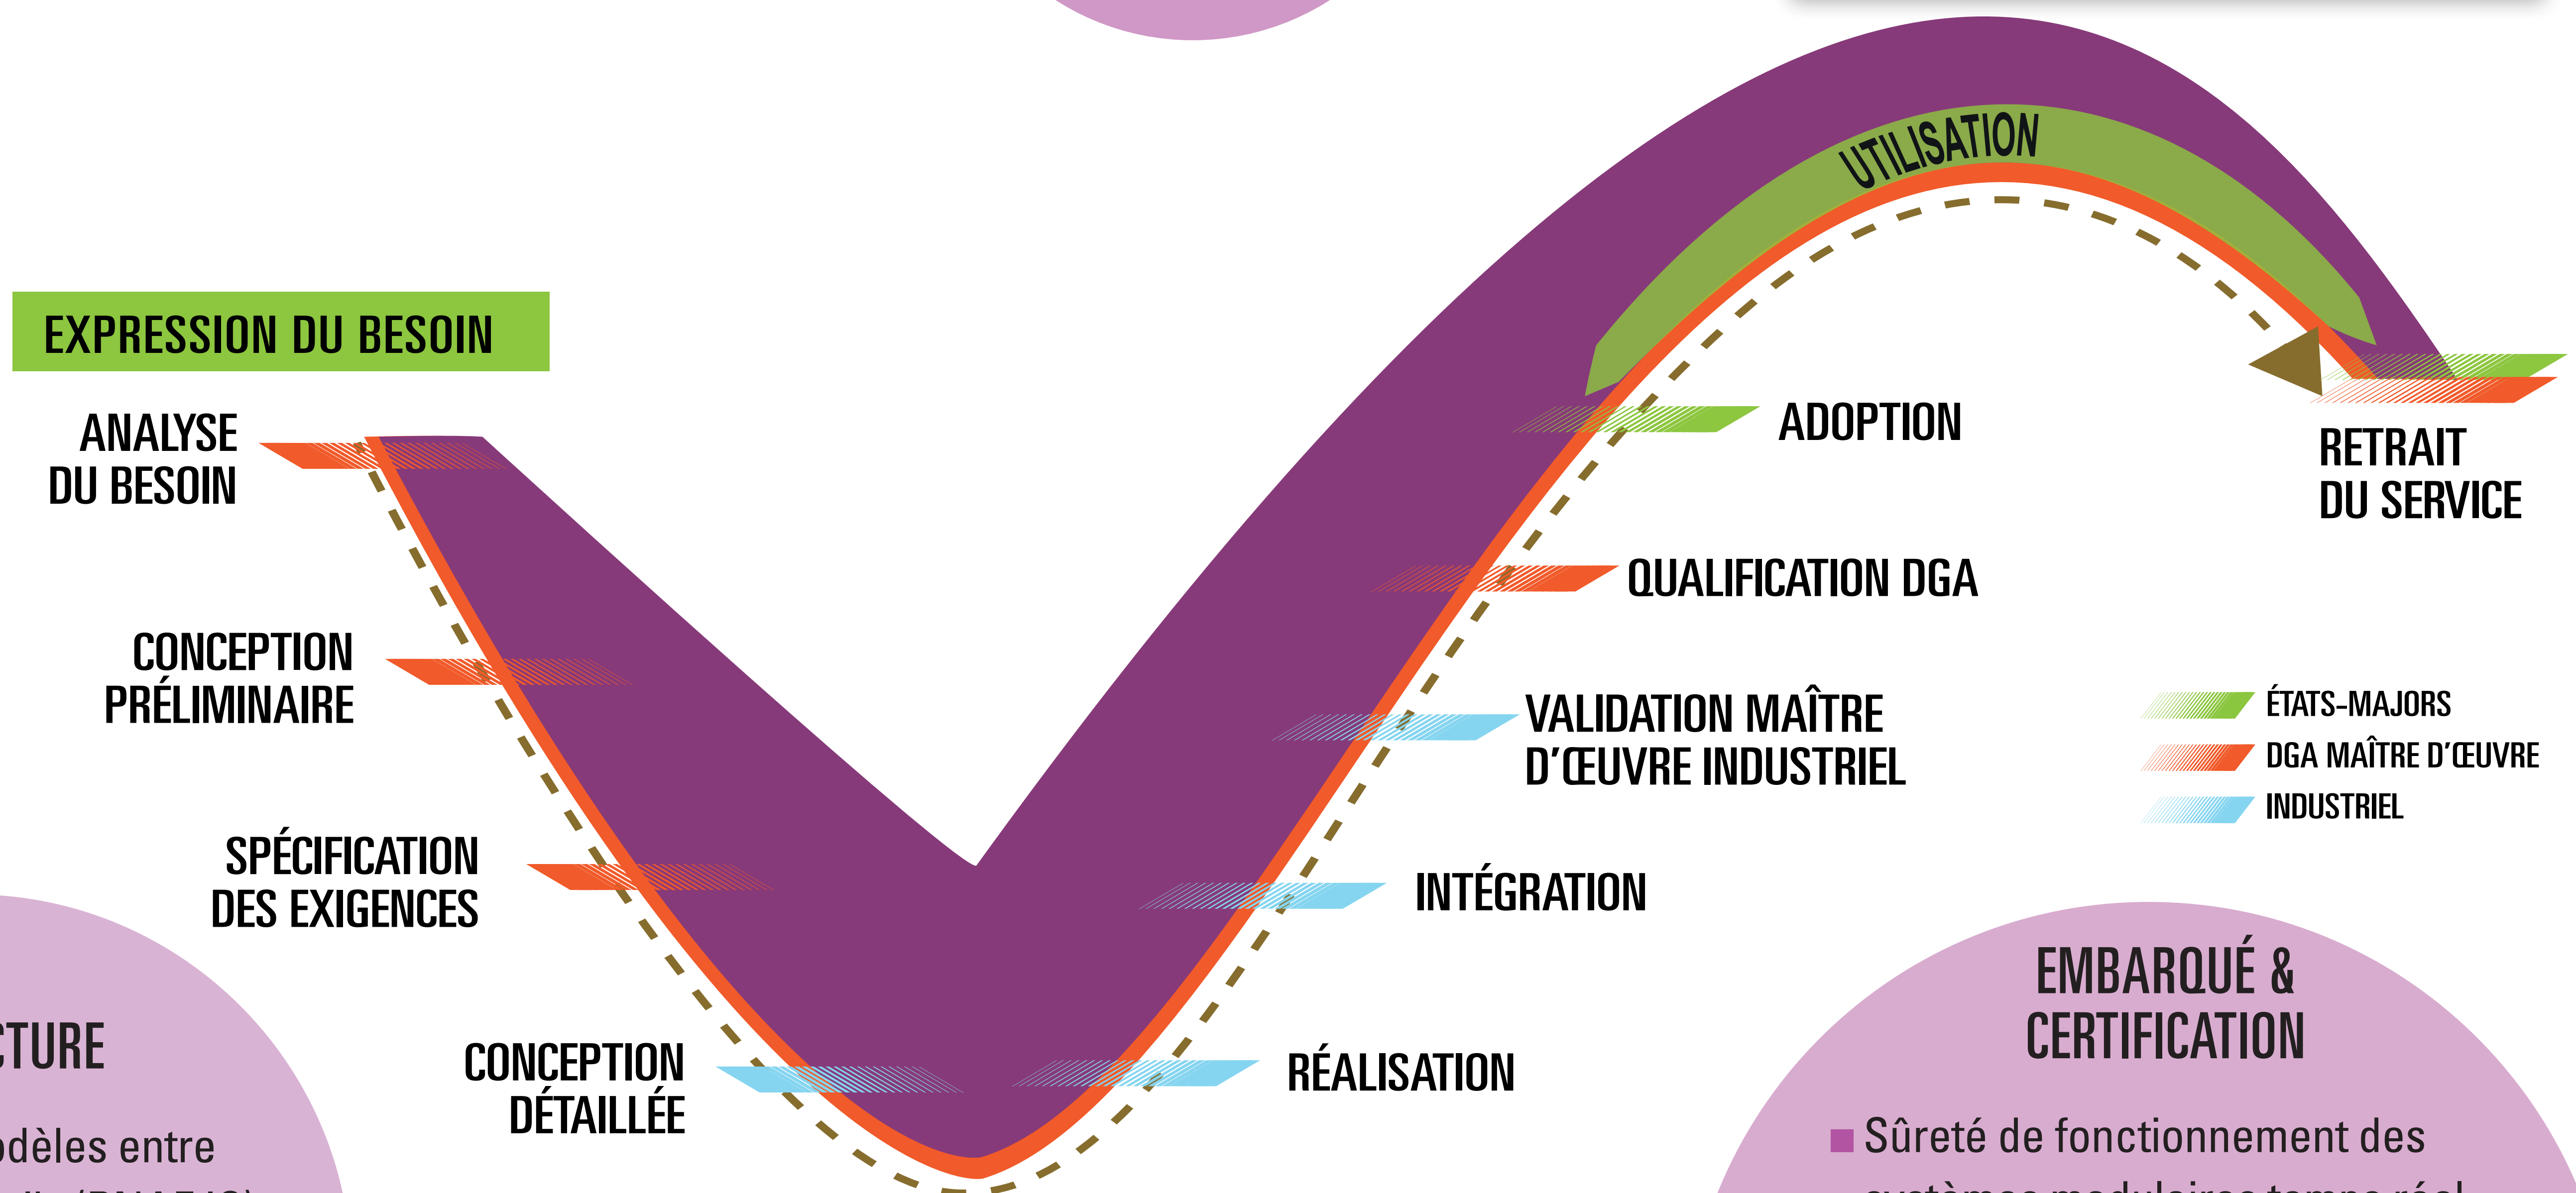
EXPRESSION DU BESOIN

ANALYSE DU BESOIN

CONCEPTION PRÉLIMINAIRE

SPÉCIFICATION DES EXIGENCES

CONCEPTION DÉTAILLÉE

RÉALISATION

INTÉGRATION

VALIDATION MAÎTRE D'ŒUVRE INDUSTRIEL

QUALIFICATION DGA

ADOPTION

UTILISATION

RETRAIT DU SERVICE

ÉTATS-MAJORS
DGA MAÎTRE D'ŒUVRE
INDUSTRIEL

CTURE

odèles entre

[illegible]

EMBARQUÉ & CERTIFICATION

Sûreté de fonctionnement des

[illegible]